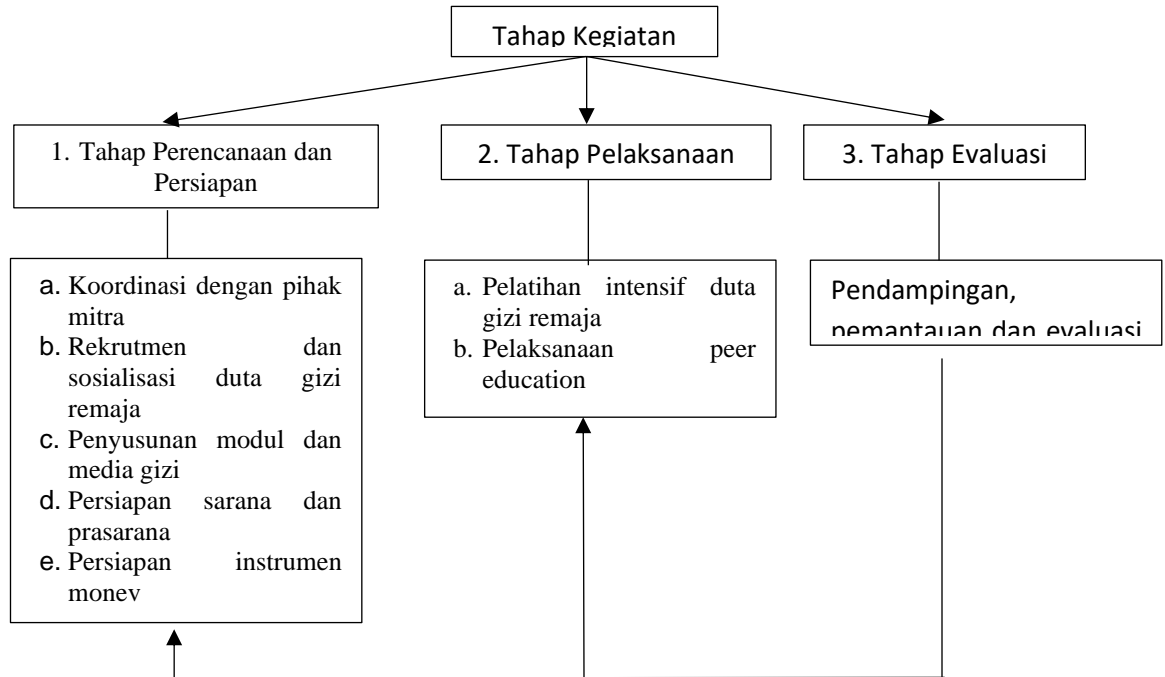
Tahap Kegiatan

1. Tahap Perencanaan dan Persiapan

2. Tahap Pelaksanaan

3. Tahap Evaluasi

a. Koordinasi dengan pihak mitra
b. Rekrutmen dan sosialisasi duta gizi remaja
c. Penyusunan modul dan media gizi
d. Persiapan sarana dan prasarana
e. Persiapan instrumen monev

a. Pelatihan intensif duta gizi remaja
b. Pelaksanaan peer education

Pendampingan, pemantauan dan evaluasi